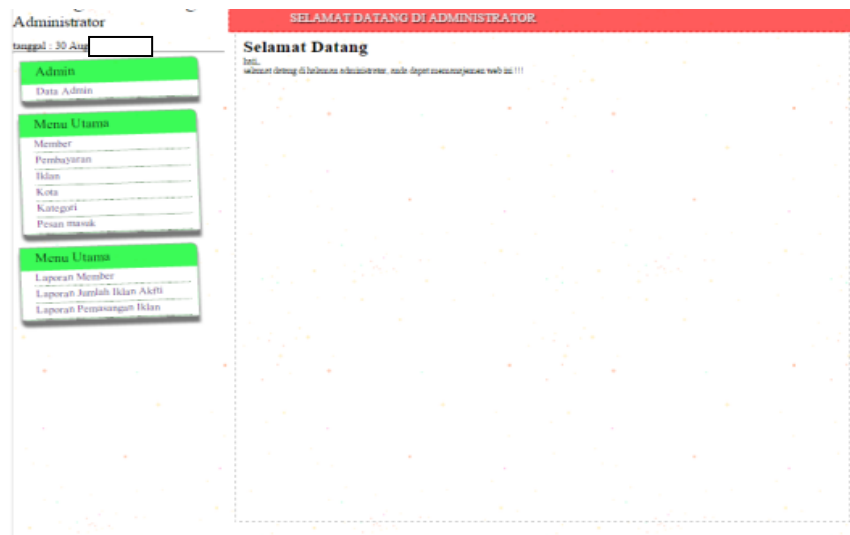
Administrator

tanggal : 30 Aug

Admin

Data Admin

Menu Utama

Member

Pembayaran

Iklan

Kota

Kategori

Pesan masuk

Menu Utama

Laporan Member

Laporan Jumlah Iklan Aktfi

Laporan Pemasangan Iklan

SELAMAT DATANG DI ADMINISTRATOR

Selamat Datang

hai,

selamat datang di halaman administrator, anda dapat memanajemen web ini !!!